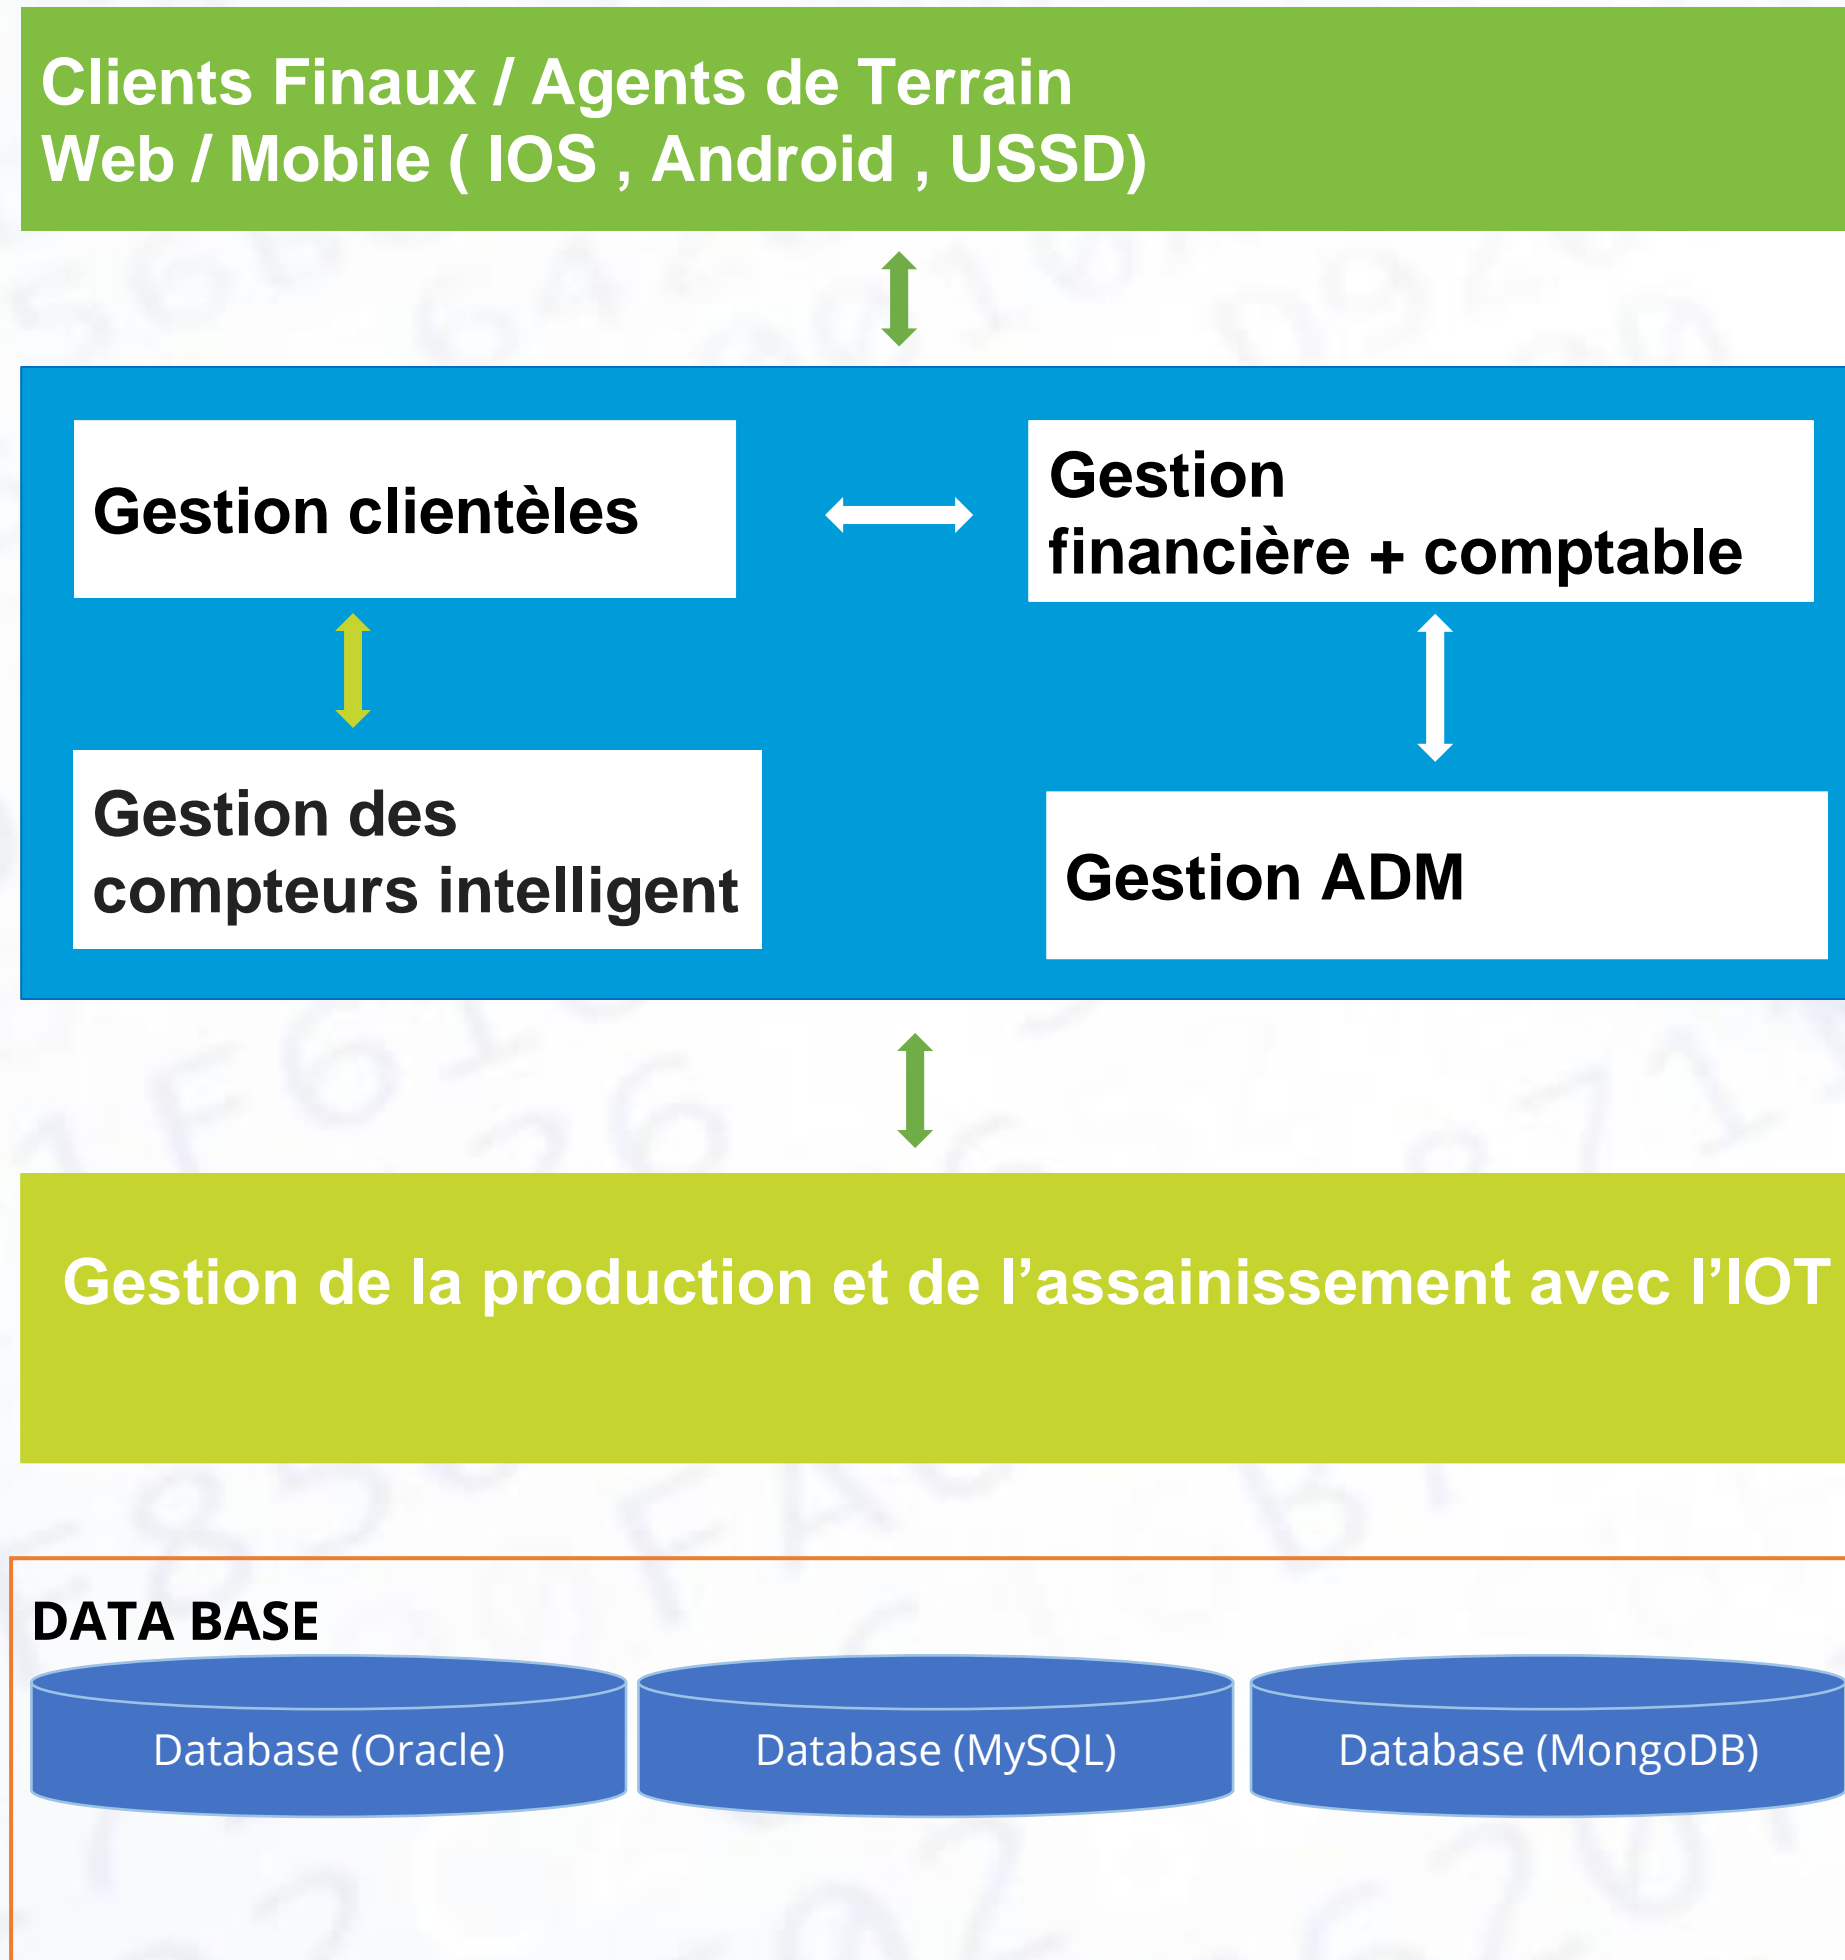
Clients Finaux / Agents de Terrain
Web / Mobile ( IOS , Android , USSD)

Gestion clientèles

Gestion financière + comptable

Gestion des compteurs intelligent

Gestion ADM

Gestion de la production et de l'assainissement avec l'IOT

DATA BASE

Database (Oracle)

Database (MySQL)

Database (MongoDB)